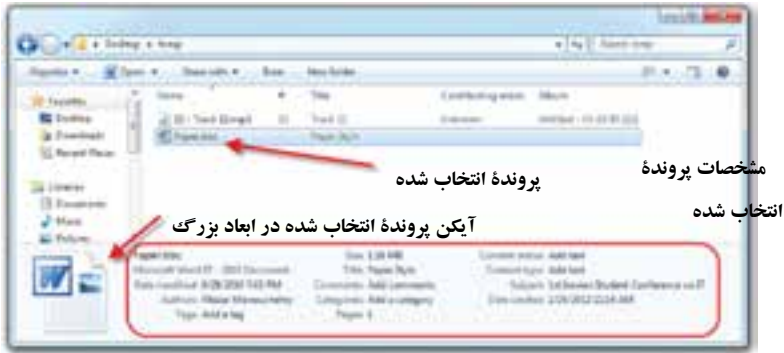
Desktop ▸ temp

Search temp

Organize ▾ Open ▾ Share with ▾ Burn New folder

Favorites
Desktop
Downloads
Recent Places

Libraries
Documents
Music
Pictures

Name Title Contributing artists Album

01 - Track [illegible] Track 01 Unknown Untitled - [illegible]

Paper.docx Paper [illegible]

پروندهٔ انتخاب شده

مشخصات پروندهٔ انتخاب شده

آیکن پروندهٔ انتخاب شده در ابعاد بزرگ

Paper.docx
Microsoft Word 97 - 2003 Document
Date modified: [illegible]
Authors: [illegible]
Tags: Add a tag
Size: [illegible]
Title: Paper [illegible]
Comments: Add comments
Categories: Add a category
Pages: 1
Content status: Add text
Content type: Add text
Subject: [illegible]
Date created: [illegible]